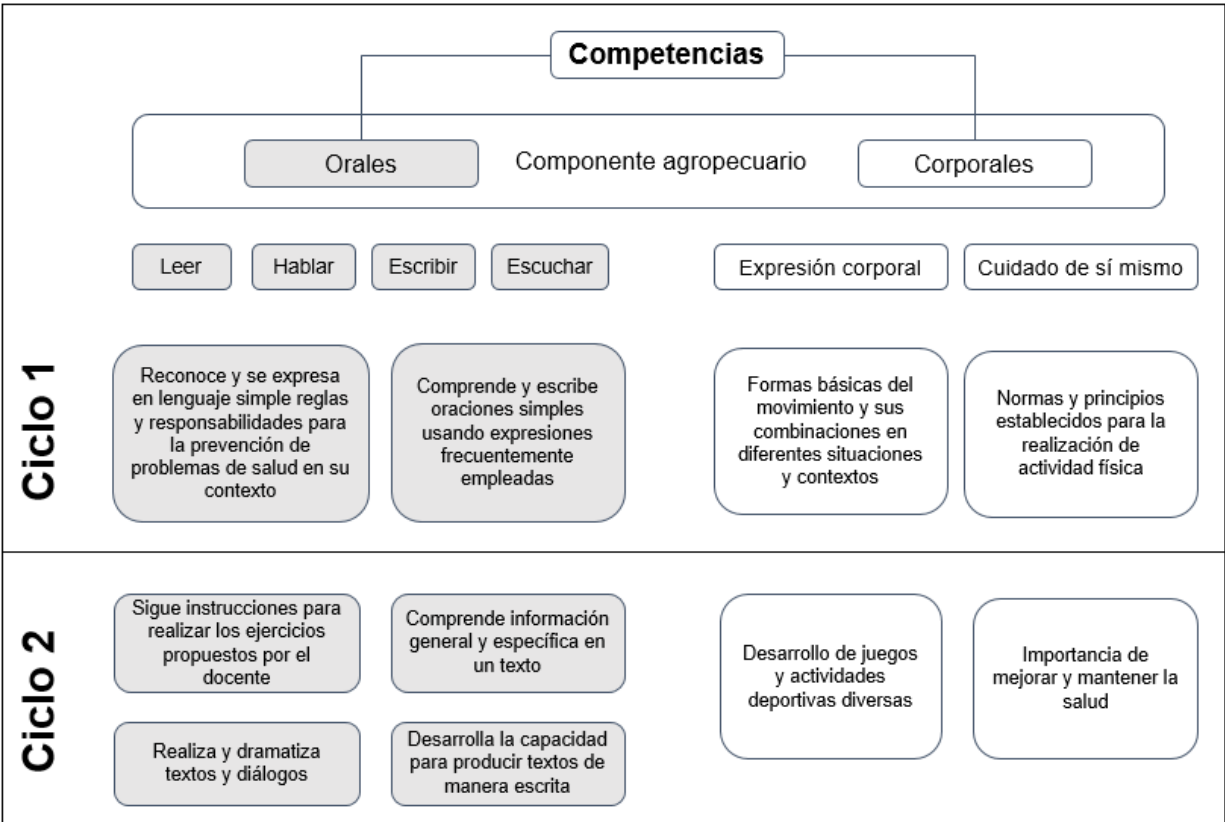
Competencias

Orales

Componente agropecuario

Corporales

Leer

Hablar

Escribir

Escuchar

Expresión corporal

Cuidado de sí mismo

Ciclo 1

Reconoce y se expresa en lenguaje simple reglas y responsabilidades para la prevención de problemas de salud en su contexto

Comprende y escribe oraciones simples usando expresiones frecuentemente empleadas

Formas básicas del movimiento y sus combinaciones en diferentes situaciones y contextos

Normas y principios establecidos para la realización de actividad física

Ciclo 2

Sigue instrucciones para realizar los ejercicios propuestos por el docente

Comprende información general y específica en un texto

Realiza y dramatiza textos y diálogos

Desarrolla la capacidad para producir textos de manera escrita

Desarrollo de juegos y actividades deportivas diversas

Importancia de mejorar y mantener la salud